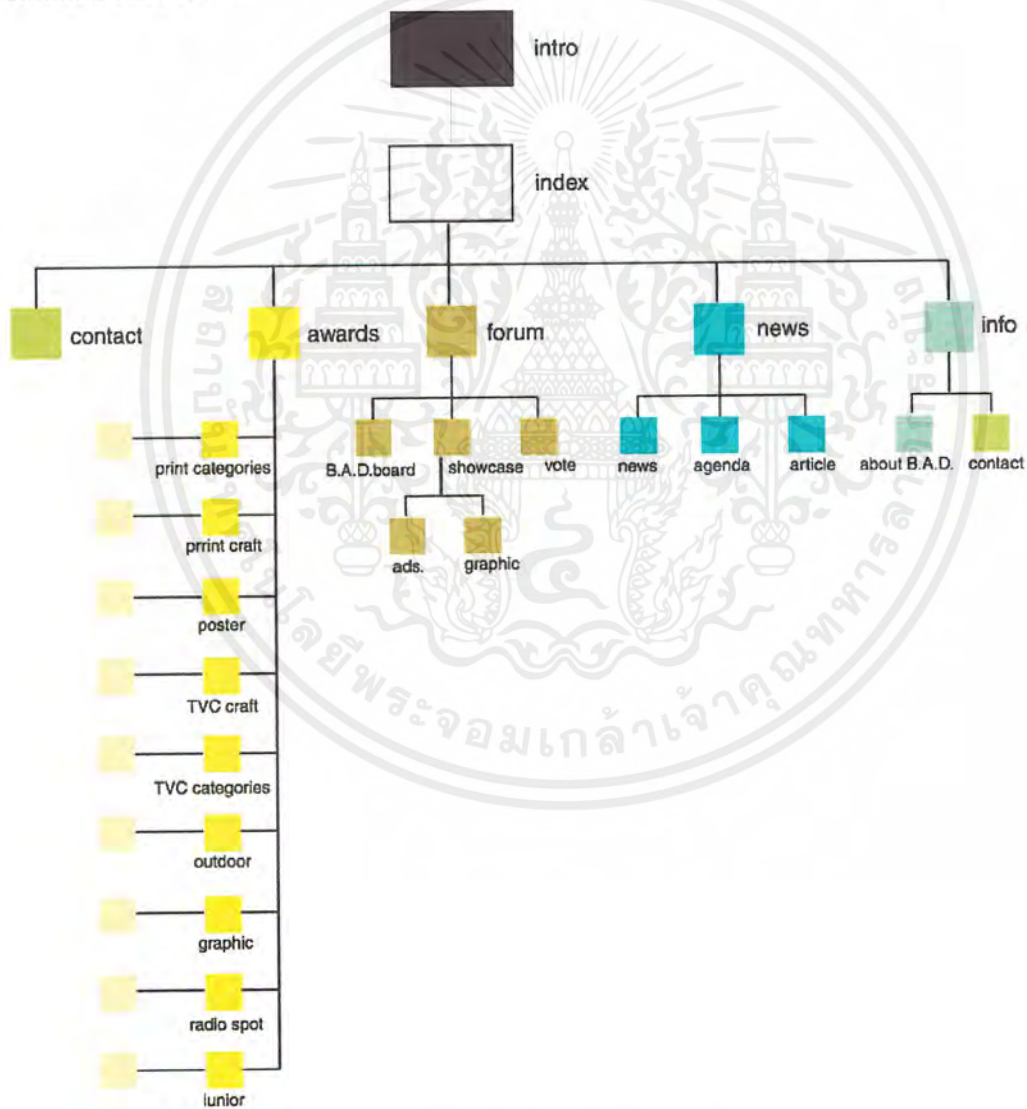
intro

index

contact

awards

forum

news

info

print categories

prrint craft

poster

TVC craft

TVC categories

outdoor

graphic

radio spot

iunior

B.A.D.board

showcase

vote

ads.

graphic

news

agenda

article

about B.A.D.

contact

มหาวิทยาลัยเทคโนโลยีพระจอมเกล้าเจ้าคุณทหารลาดกระบัง